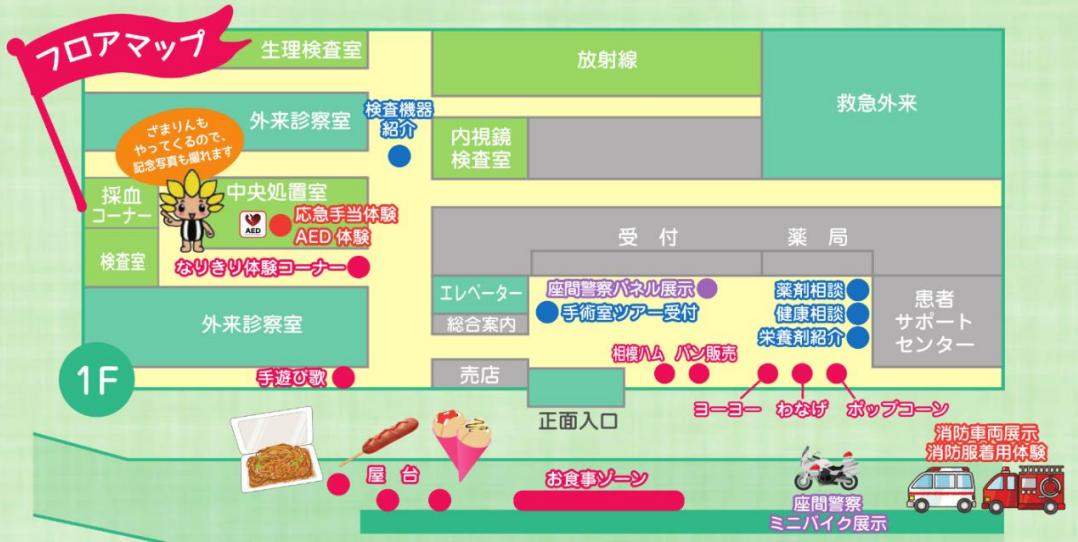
フロアマップ

生理検査室
放射線
救急外来
外来診察室
検査機器紹介
内視鏡検査室
ざまりんもやってくるので、記念写真も撮れます
採血コーナー
中央処置室
AED
応急手当体験
AED 体験
検査室
なりきり体験コーナー
受付
薬局
エレベーター
座間警察パネル展示
薬剤相談
患者サポートセンター
総合案内
手術室ツアー受付
健康相談
外来診察室
栄養剤紹介
1F
手遊び歌
売店
相模ハム
パン販売
正面入口
ヨーヨー
わなげ
ポップコーン
消防車両展示
消防服着用体験
屋台
お食事ゾーン
座間警察
ミニバイク展示